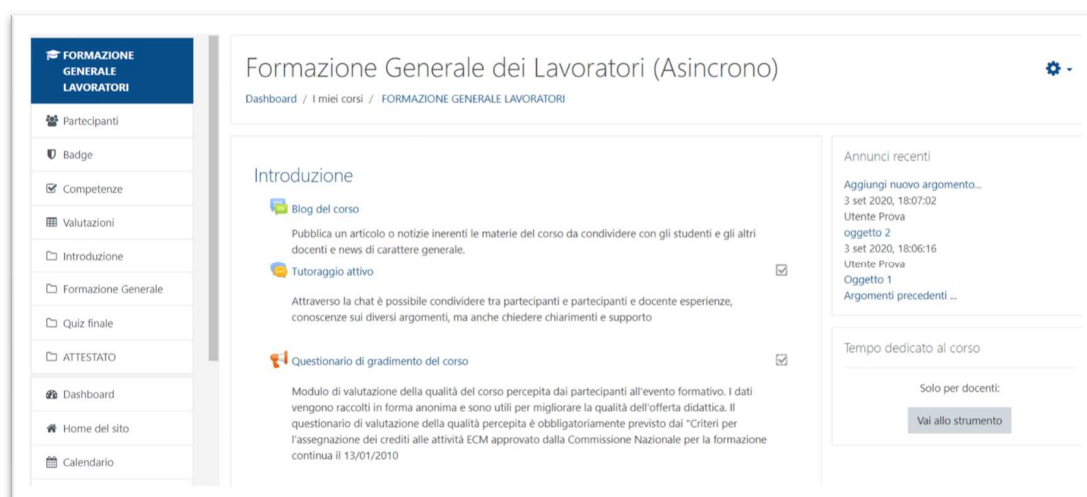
FORMAZIONE GENERALE LAVORATORI

Partecipanti

Badge

Competenze

Valutazioni

Introduzione

Formazione Generale

Quiz finale

ATTESTATO

Dashboard

Home del sito

Calendario

Formazione Generale dei Lavoratori (Asincrono)

Dashboard / I miei corsi / FORMAZIONE GENERALE LAVORATORI

Introduzione

Blog del corso

Pubblica un articolo o notizie inerenti le materie del corso da condividere con gli studenti e gli altri docenti e news di carattere generale.

Tutoraggio attivo

Attraverso la chat è possibile condividere tra partecipanti e partecipanti e docente esperienze, conoscenze sui diversi argomenti, ma anche chiedere chiarimenti e supporto

Questionario di gradimento del corso

Modulo di valutazione della qualità del corso percepita dai partecipanti all'evento formativo. I dati vengono raccolti in forma anonima e sono utili per migliorare la qualità dell'offerta didattica. Il questionario di valutazione della qualità percepita è obbligatoriamente previsto dai "Criteri per l'assegnazione dei crediti alle attività ECM approvato dalla Commissione Nazionale per la formazione continua il 13/01/2010

Annunci recenti

Aggiungi nuovo argomento...

3 set 2020, 18:07:02
Utente Prova
oggetto 2

3 set 2020, 18:06:16
Utente Prova
Oggetto 1

Argomenti precedenti ...

Tempo dedicato al corso

Solo per docenti:

Vai allo strumento